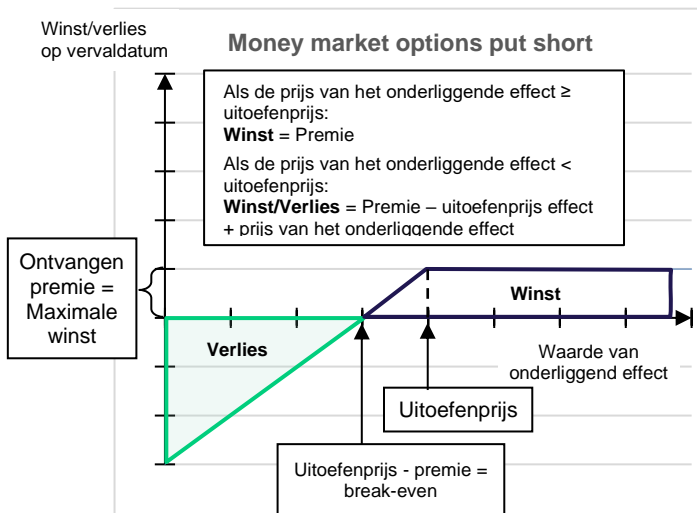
Winst/verlies op vervaldatum

Money market options put short

Als de prijs van het onderliggende effect ≥ uitoefenprijs:
**Winst** = Premie

Als de prijs van het onderliggende effect < uitoefenprijs:
**Winst/Verlies** = Premie – uitoefenprijs effect + prijs van het onderliggende effect

Ontvangen premie = Maximale winst

Winst

Verlies

Waarde van onderliggend effect

Uitoefenprijs

Uitoefenprijs - premie = break-even